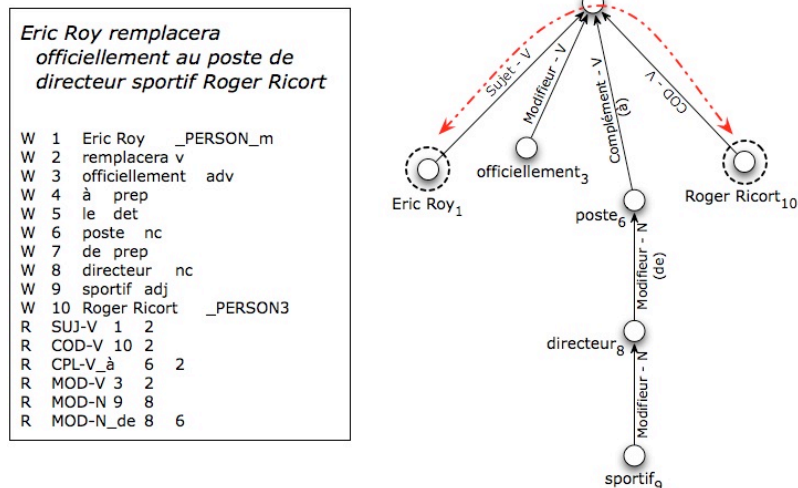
Eric Roy remplacera officiellement au poste de directeur sportif Roger Ricort

W 1 Eric Roy _PERSON_m
W 2 remplacera v
W 3 officiellement adv
W 4 à prep
W 5 le det
W 6 poste nc
W 7 de prep
W 8 directeur nc
W 9 sportif adj
W 10 Roger Ricort _PERSON3
R SUJ-V 1 2
R COD-V 10 2
R CPL-V_à 6 2
R MOD-V 3 2
R MOD-N 9 8
R MOD-N_de 8 6

Sujet - V
Modifieur - V
Complément - V (à)
COD - V
Eric Roy$_1$
officiellement$_3$
poste$_6$
Roger Ricort$_{10}$
Modifieur - N (de)
directeur$_8$
Modifieur - N
sportif$_9$